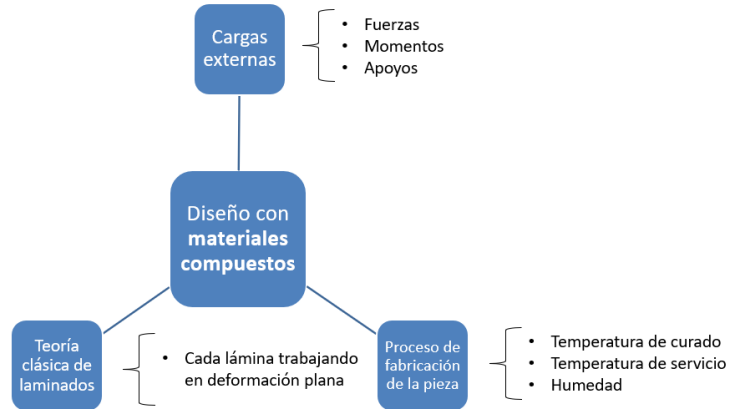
Cargas externas

- Fuerzas
- Momentos
- Apoyos

Diseño con **materiales compuestos**

Teoría clásica de laminados

- Cada lámina trabajando en deformación plana

Proceso de fabricación de la pieza

- Temperatura de curado
- Temperatura de servicio
- Humedad